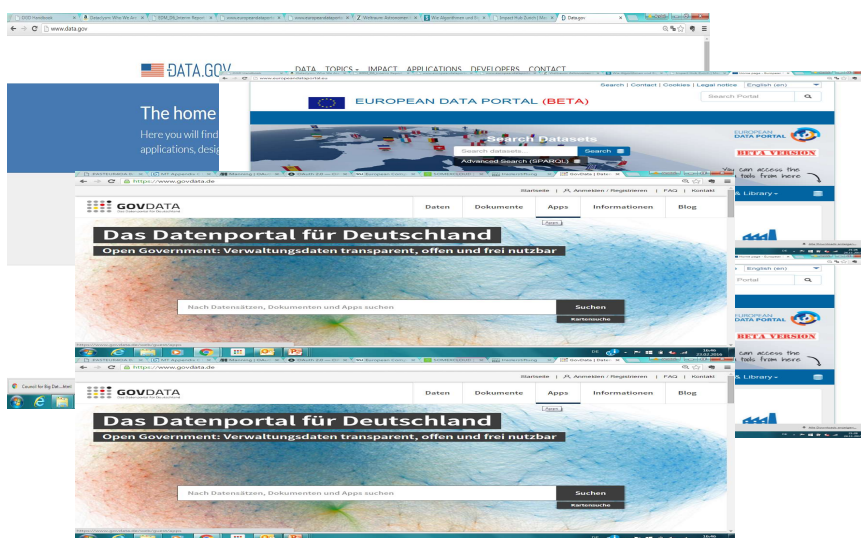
www.data.gov

DATA.GOV

DATA TOPICS IMPACT APPLICATIONS DEVELOPERS CONTACT

The home

Here you will find

applications, desig

Search | Contact | Cookies | Legal notice English (en)

EUROPEAN DATA PORTAL (BETA)

Search Portal

Search Datasets

Search datasets...

Search

Advanced Search (SPARQL)

EUROPEAN DATA PORTAL

BETA VERSION

You can access the tools from here

https://www.govdata.de

Startseite | Anmelden / Registrieren | FAQ | Kontakt

GOVDATA

Daten Dokumente Apps Informationen Blog

Das Datenportal für Deutschland

Open Government: Verwaltungsdaten transparent, offen und frei nutzbar

Nach Datensätzen, Dokumenten und Apps suchen

Suchen

Kartensuche

16:46

23.02.2016

English (en)

Portal

BETA VERSION

You can access the tools from here

& Library

https://www.govdata.de

Startseite | Anmelden / Registrieren | FAQ | Kontakt

GOVDATA

Daten Dokumente Apps Informationen Blog

Das Datenportal für Deutschland

Open Government: Verwaltungsdaten transparent, offen und frei nutzbar

Nach Datensätzen, Dokumenten und Apps suchen

Suchen

Kartensuche

16:46